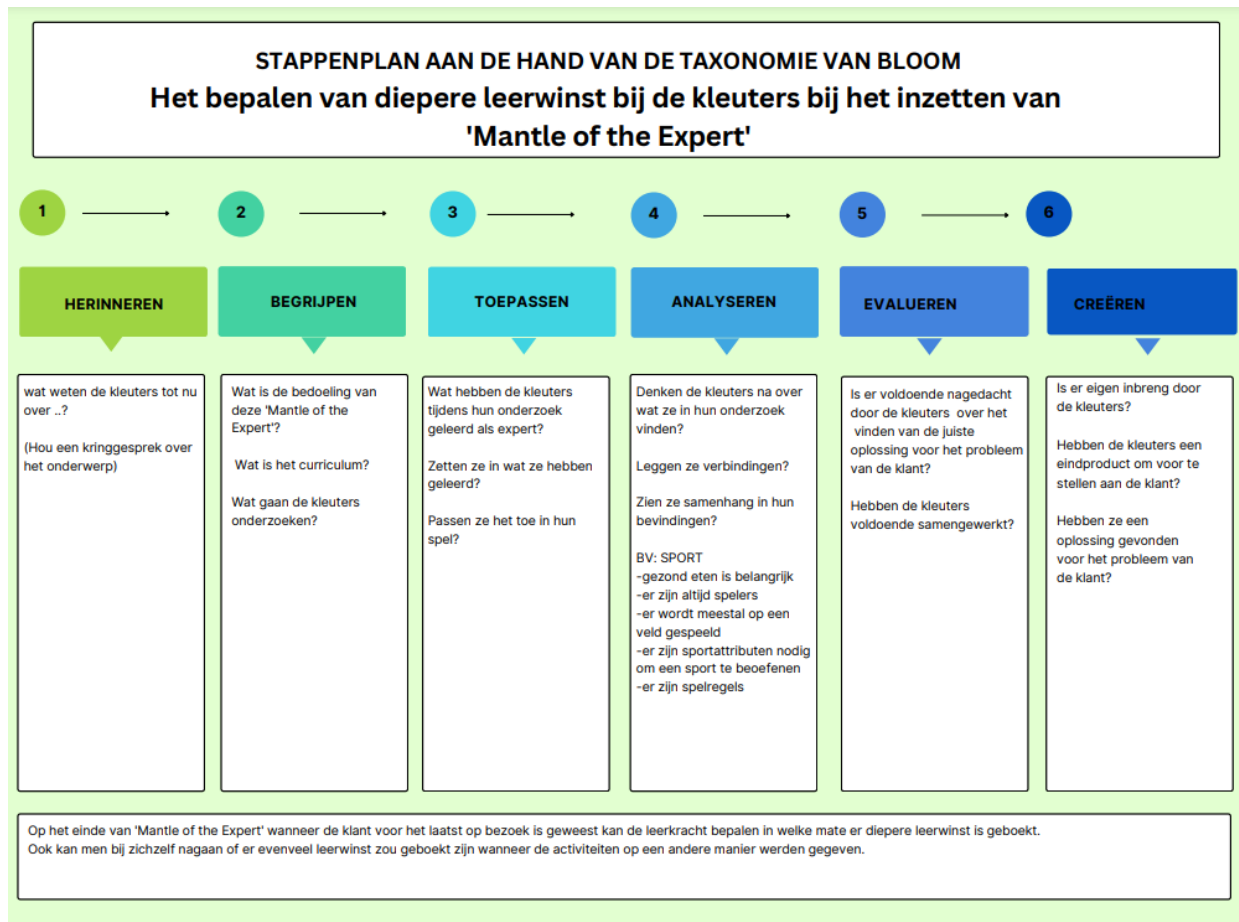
STAPPENPLAN AAN DE HAND VAN DE TAXONOMIE VAN BLOOM
Het bepalen van diepere leerwinst bij de kleuters bij het inzetten van 'Mantle of the Expert'

1 2 3 4 5 6

HERINNEREN

wat weten de kleuters tot nu over ..?

(Hou een kringgesprek over het onderwerp)

BEGRIJPEN

Wat is de bedoeling van deze 'Mantle of the Expert'?

Wat is het curriculum?

Wat gaan de kleuters onderzoeken?

TOEPASSEN

Wat hebben de kleuters tijdens hun onderzoek geleerd als expert?

Zetten ze in wat ze hebben geleerd?

Passen ze het toe in hun spel?

ANALYSEREN

Denken de kleuters na over wat ze in hun onderzoek vinden?

Leggen ze verbindingen?

Zien ze samenhang in hun bevindingen?

BV: SPORT
-gezond eten is belangrijk
-er zijn altijd spelers
-er wordt meestal op een veld gespeeld
-er zijn sportattributen nodig om een sport te beoefenen
-er zijn spelregels

EVALUEREN

Is er voldoende nagedacht door de kleuters over het vinden van de juiste oplossing voor het probleem van de klant?

Hebben de kleuters voldoende samengewerkt?

CREËREN

Is er eigen inbreng door de kleuters?

Hebben de kleuters een eindproduct om voor te stellen aan de klant?

Hebben ze een oplossing gevonden voor het probleem van de klant?

Op het einde van 'Mantle of the Expert' wanneer de klant voor het laatst op bezoek is geweest kan de leerkracht bepalen in welke mate er diepere leerwinst is geboekt.
Ook kan men bij zichzelf nagaan of er evenveel leerwinst zou geboekt zijn wanneer de activiteiten op een andere manier werden gegeven.